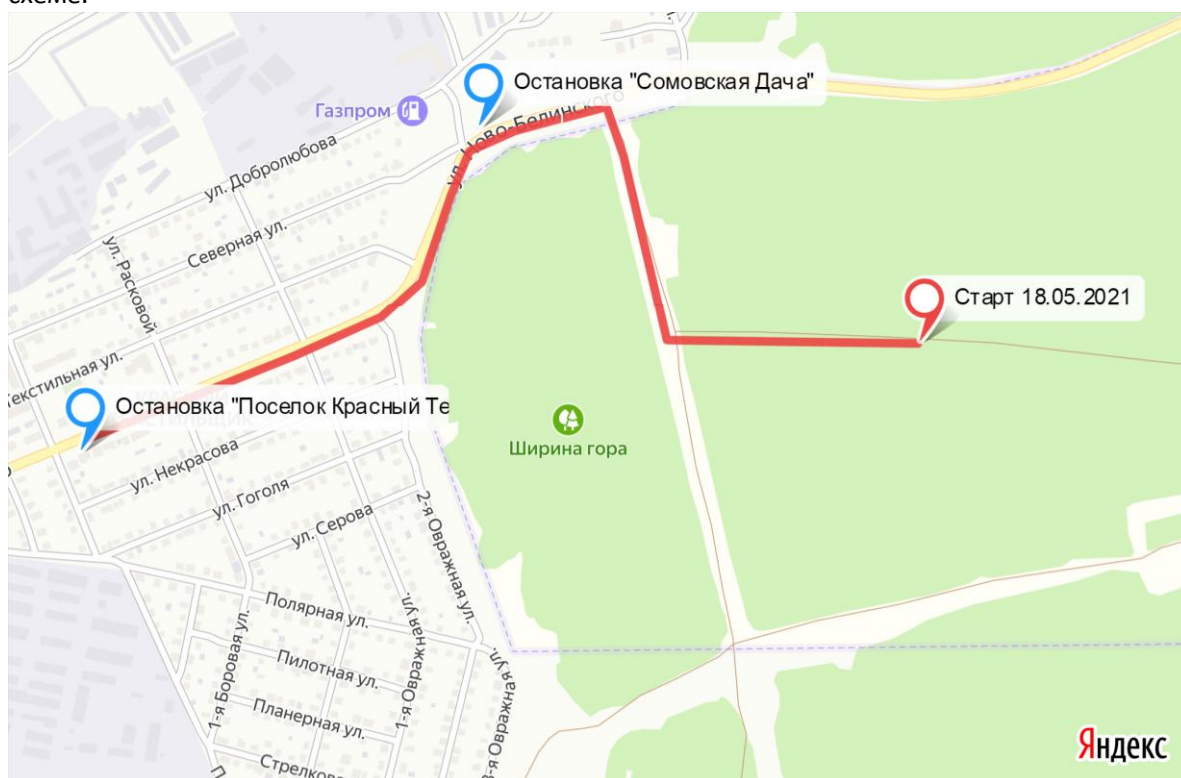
схеме.

Остановка "Сомовская Дача"

Газпром

ул. Ново-Белинского

ул. Добролюбова

Северная ул.

ул. Расковой

Текстильная ул.

Старт 18.05.2021

Остановка "Поселок Красный Те

Ширина гора

ул. Некрасова

ул. Гоголя

ул. Серова

2-я Овражная ул.

Полярная ул.

1-я Овражная ул.

Пилотная ул.

1-я Боровая ул.

Планерная ул.

3-я Овражная ул.

Стрелкова

Яндекс